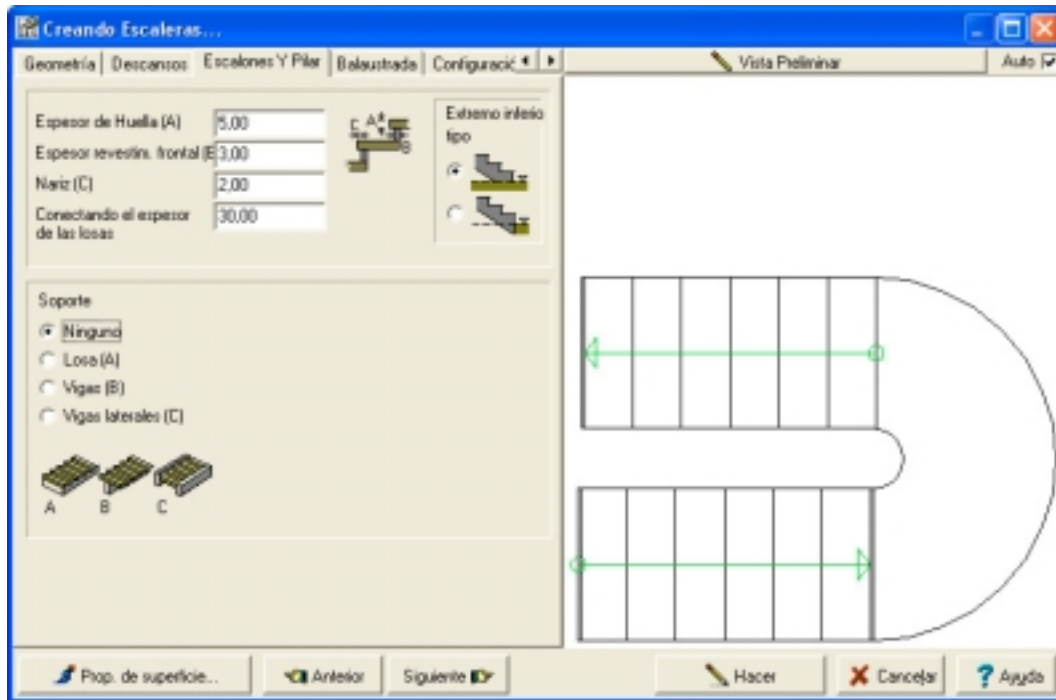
Creando Escaleras...

Geometría | Descansos | Escalones Y Pilar | Balaustrada | Configuració

Vista Preliminar

Auto

Espesor de Huella (A) 5,00
Espesor revestim. frontal (B 3,00
Nariz (C) 2,00
Conectando el espesor de las losas 30,00

C A B

Extremo inferio tipo

Soporte
Ninguno
Losa (A)
Vigas (B)
Vigas laterales (C)

A B C

Prop. de superficie...
Anterior
Siguiente
Hacer
Cancelar
Ayuda